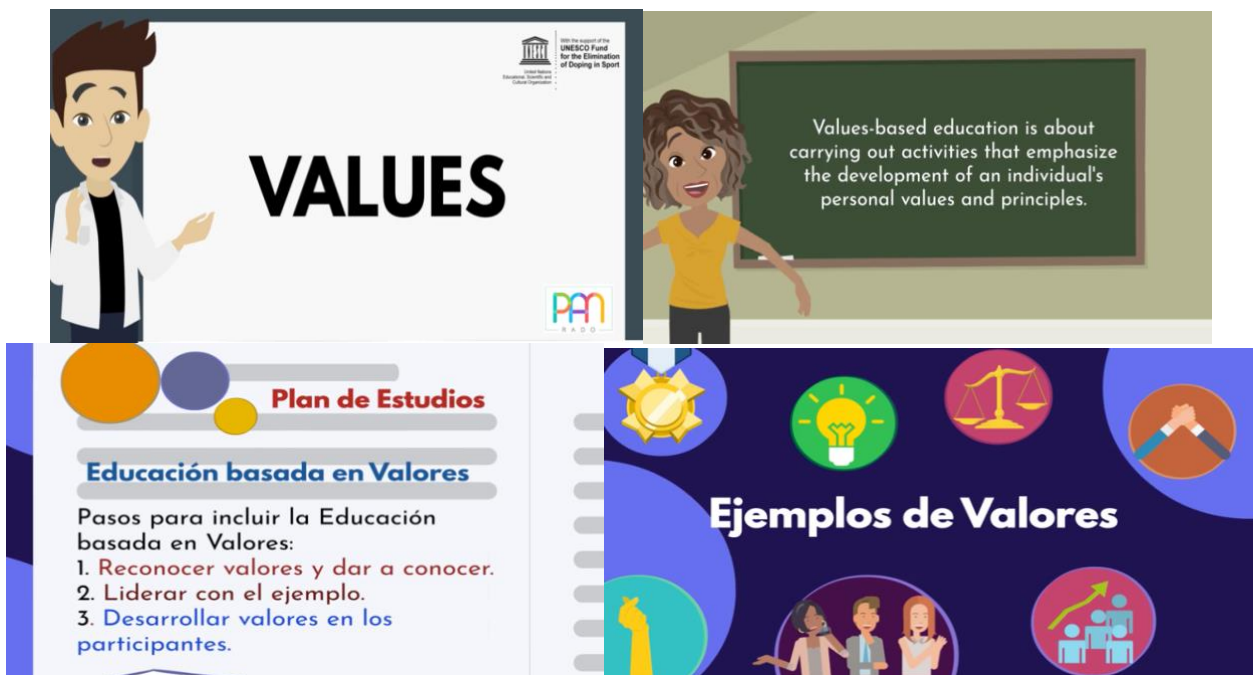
United Nations Educational, Scientific and Cultural Organization

With the support of the UNESCO Fund for the Elimination of Doping in Sport

VALUES

PAN
RADO

Values-based education is about carrying out activities that emphasize the development of an individual's personal values and principles.

Plan de Estudios

Educación basada en Valores

Pasos para incluir la Educación basada en Valores:
1. Reconocer valores y dar a conocer.
2. Liderar con el ejemplo.
3. Desarrollar valores en los participantes.

Ejemplos de Valores